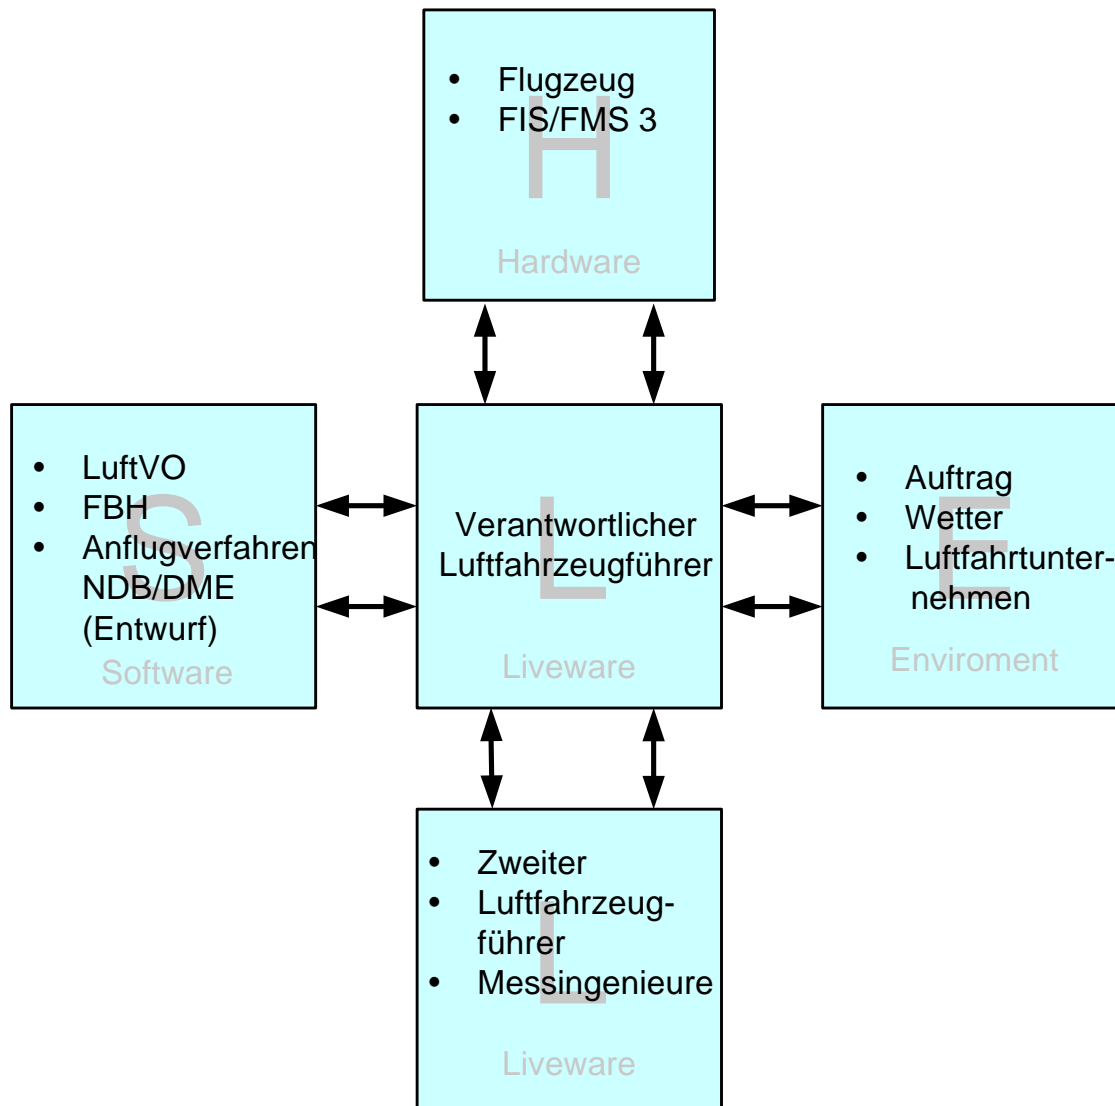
H

- Flugzeug
- FIS/FMS 3

Hardware

S

- LuftVO
- FBH
- Anflugverfahren NDB/DME (Entwurf)

Software

L

Verantwortlicher Luftfahrzeugführer

Liveware

E

- Auftrag
- Wetter
- Luftfahrtunternehmen

Enviroment

L

- Zweiter Luftfahrzeugführer
- Messingenieure

Liveware